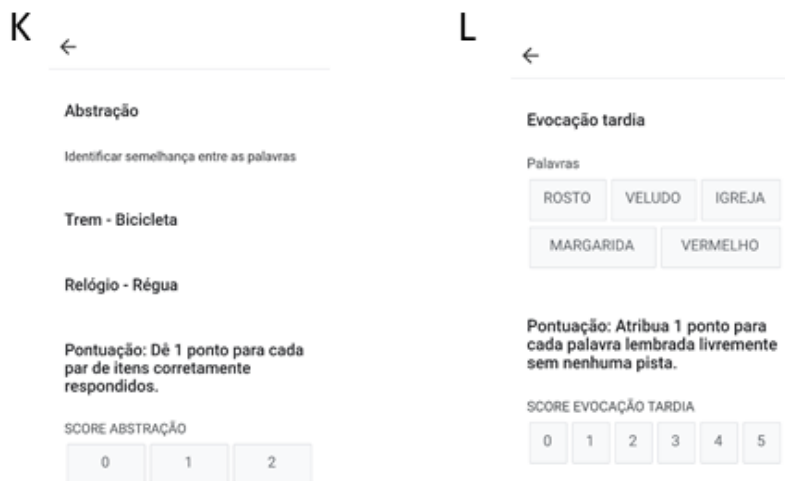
K

←

Abstração

Identificar semelhança entre as palavras

Trem - Bicicleta

Relógio - Régua

Pontuação: Dê 1 ponto para cada par de itens corretamente respondidos.

SCORE ABSTRAÇÃO

| 0 | 1 | 2 |
|---|---|---|

L

←

Evocação tardia

Palavras

ROSTO VELUDO IGREJA

MARGARIDA VERMELHO

Pontuação: Atribua 1 ponto para cada palavra lembrada livremente sem nenhuma pista.

SCORE EVOCAÇÃO TARDIA

| 0 | 1 | 2 | 3 | 4 | 5 |
|---|---|---|---|---|---|